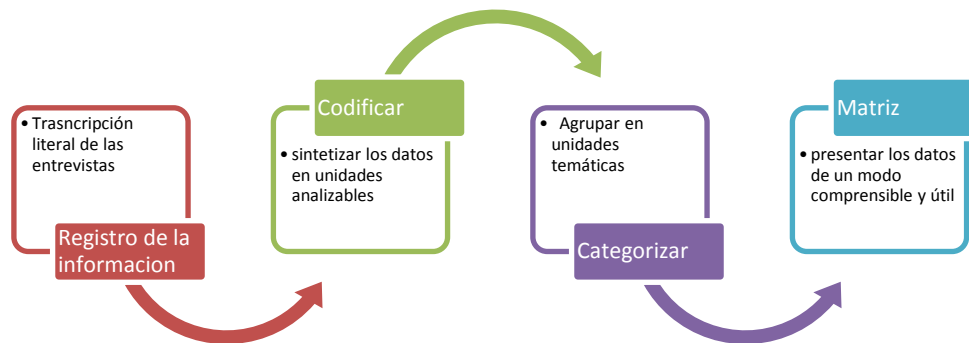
• Trasncripción literal de las entrevistas

Registro de la informacion

Codificar

• sintetizar los datos en unidades analizables

• Agrupar en unidades temáticas

Categorizar

Matriz

• presentar los datos de un modo comprensible y útil